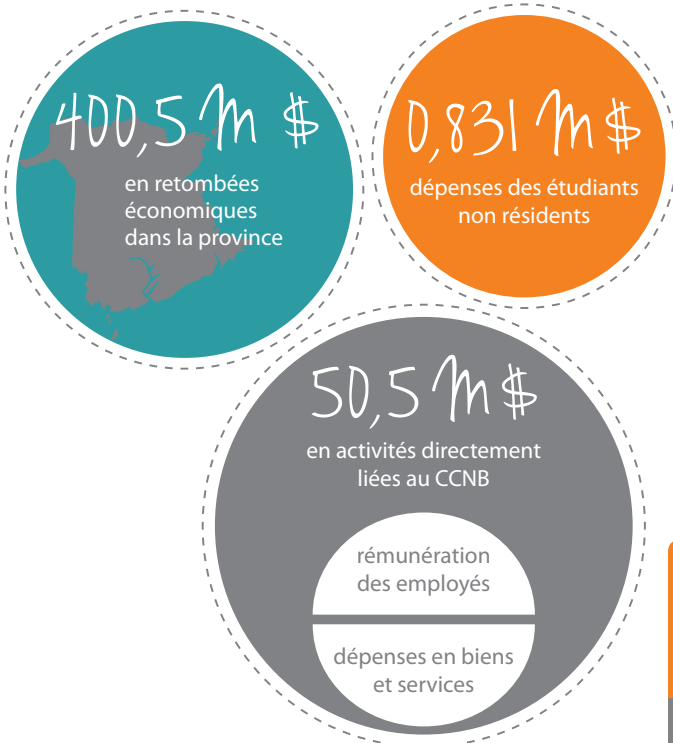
400,5 M $
en retombées économiques dans la province

0,831 M $
dépenses des étudiants non résidents

50,5 M $
en activités directement liées au CCNB

rémunération des employés

dépenses en biens et services